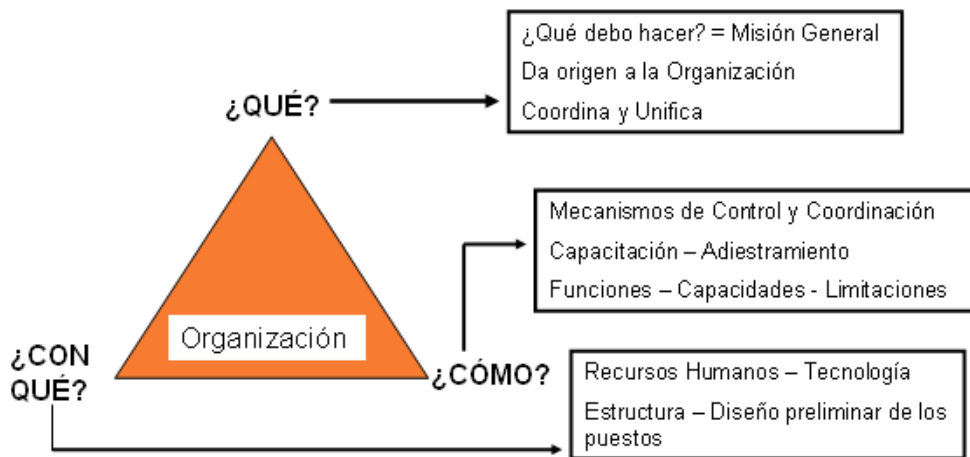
¿Qué debo hacer? = Misión General
Da origen a la Organización
Coordina y Unifica

¿QUÉ?

Mecanismos de Control y Coordinación
Capacitación – Adiestramiento
Funciones – Capacidades - Limitaciones

Organización

¿CON QUÉ?

¿CÓMO?

Recursos Humanos – Tecnología
Estructura – Diseño preliminar de los puestos